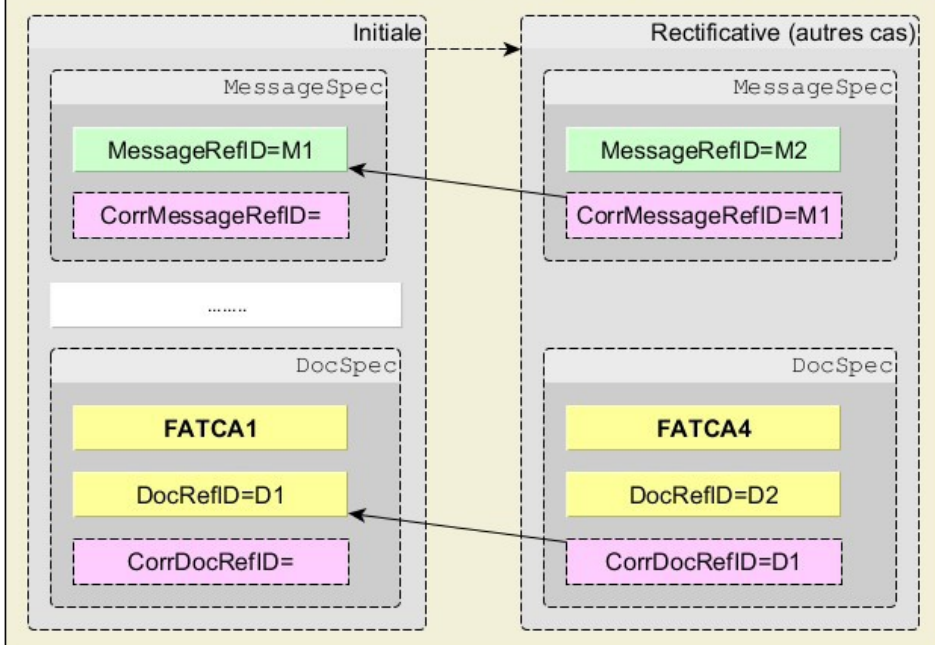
Initiale

MessageSpec

MessageRefID=M1

CorrMessageRefID=

……..

DocSpec

FATCA1

DocRefID=D1

CorrDocRefID=

Rectificative (autres cas)

MessageSpec

MessageRefID=M2

CorrMessageRefID=M1

DocSpec

FATCA4

DocRefID=D2

CorrDocRefID=D1